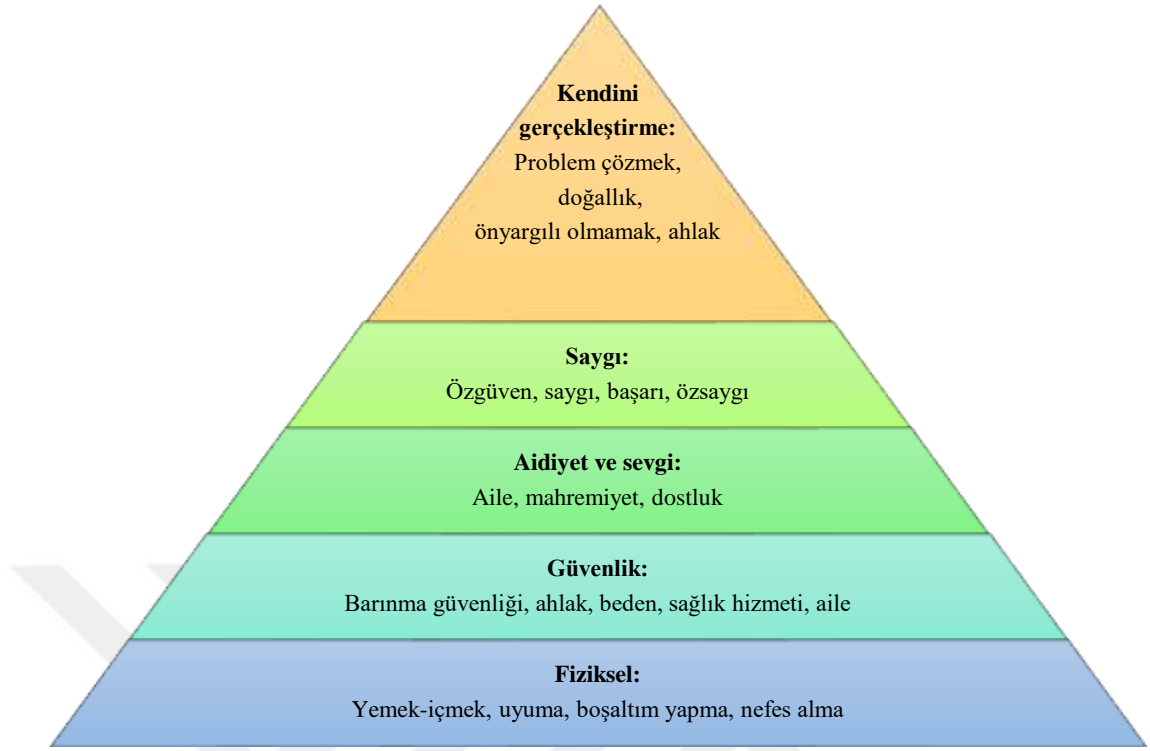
Kendini gerçekleştirme:
Problem çözmek, doğallık, önyargılı olmamak, ahlak

Saygı:
Özgüven, saygı, başarı, özsaygı

Aidiyet ve sevgi:
Aile, mahremiyet, dostluk

Güvenlik:
Barınma güvenliği, ahlak, beden, sağlık hizmeti, aile

Fiziksel:
Yemek-içmek, uyuma, boşaltım yapma, nefes alma